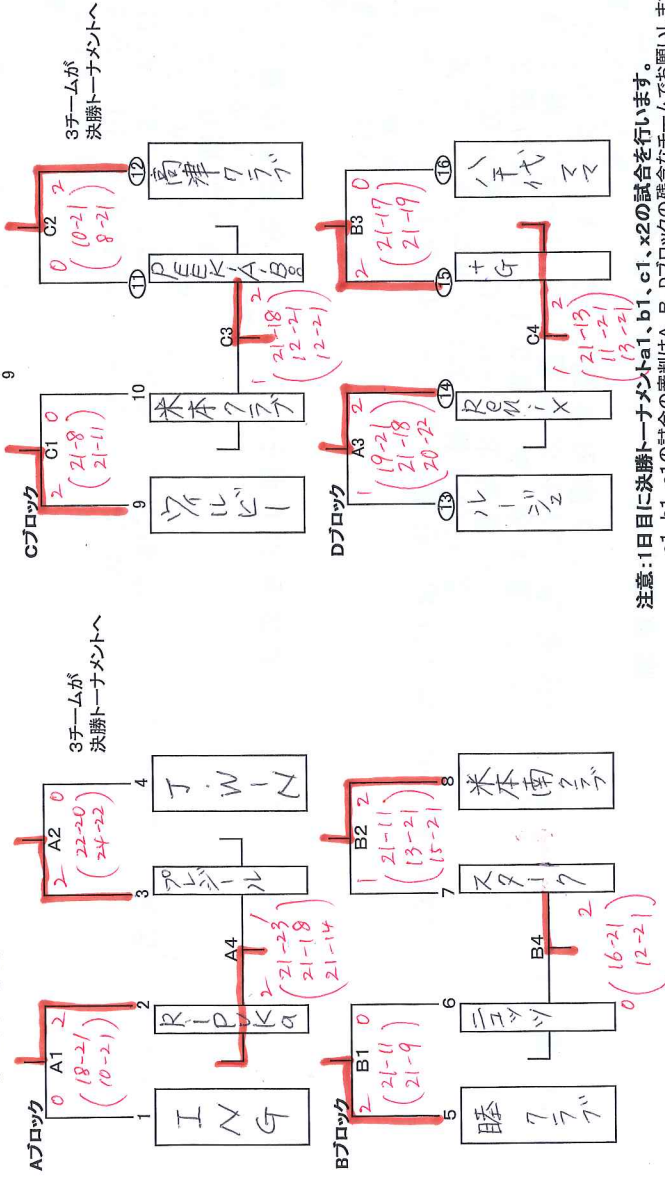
Aブロック

A1
0 2
(18-21
10-21)

A2
2 0
(22-20
24-22)

3チームが
決勝トーナメントへ

A4
2 1
(21-23
21-18
21-14)

1 エハG
2 R-PUKa
3 プレジール
4 J・W-N

Bブロック

B1
2 0
(21-11
21-9)

B2
1 2
(21-11
13-21
15-21)

B4
0 2
(16-21
12-21)

5 昭クラブ
6 ミコッツ
7 スタック
8 米本南クラブ

9

Cブロック

C1
2 0
(21-8
21-11)

C2
0 2
(10-21
8-21)

3チームが
決勝トーナメントへ

C3
1 2
(21-18
12-21
12-21)

9 ヴィルビー
10 米本クラブ
11 PEEKABoo
12 高津クラブ

Dブロック

A3
1 2
(19-21
21-18
20-22)

B3
2 0
(21-17
21-9)

C4
1 2
(21-13
11-21
13-21)

13 ルージュ
14 NoName
15 +G
16 ハチイチママ

注意:1日目に決勝トーナメントa1、b1、c1、x2の試合を行います。
a1、b1、c1の試合の審判はA、Bブロックの試合をチームでお願い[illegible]